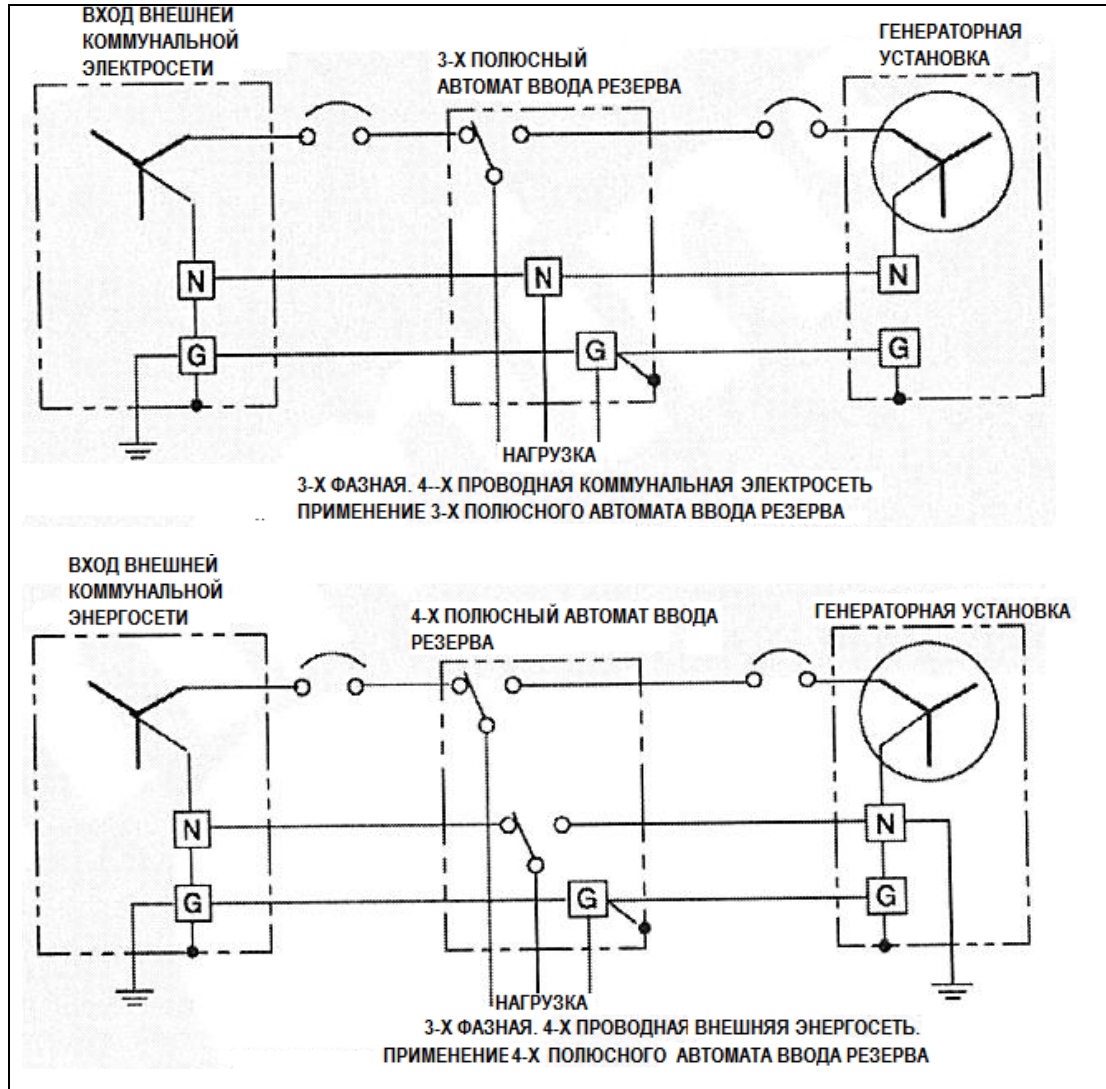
ВХОД ВНЕШНЕЙ КОММУНАЛЬНОЙ ЭЛЕКТРОСЕТИ

3-Х ПОЛЮСНЫЙ АВТОМАТ ВВОДА РЕЗЕРВА

ГЕНЕРАТОРНАЯ УСТАНОВКА

N

N

N

G

G

G

НАГРУЗКА

3-Х ФАЗНАЯ. 4--Х ПРОВОДНАЯ КОММУНАЛЬНАЯ ЭЛЕКТРОСЕТЬ
ПРИМЕНЕНИЕ 3-Х ПОЛЮСНОГО АВТОМАТА ВВОДА РЕЗЕРВА

ВХОД ВНЕШНЕЙ КОММУНАЛЬНОЙ ЭНЕРГОСЕТИ

4-Х ПОЛЮСНЫЙ АВТОМАТ ВВОДА РЕЗЕРВА

ГЕНЕРАТОРНАЯ УСТАНОВКА

N

N

G

G

G

НАГРУЗКА

3-Х ФАЗНАЯ. 4-Х ПРОВОДНАЯ ВНЕШНЯЯ ЭНЕРГОСЕТЬ.
ПРИМЕНЕНИЕ 4-Х ПОЛЮСНОГО АВТОМАТА ВВОДА РЕЗЕРВА